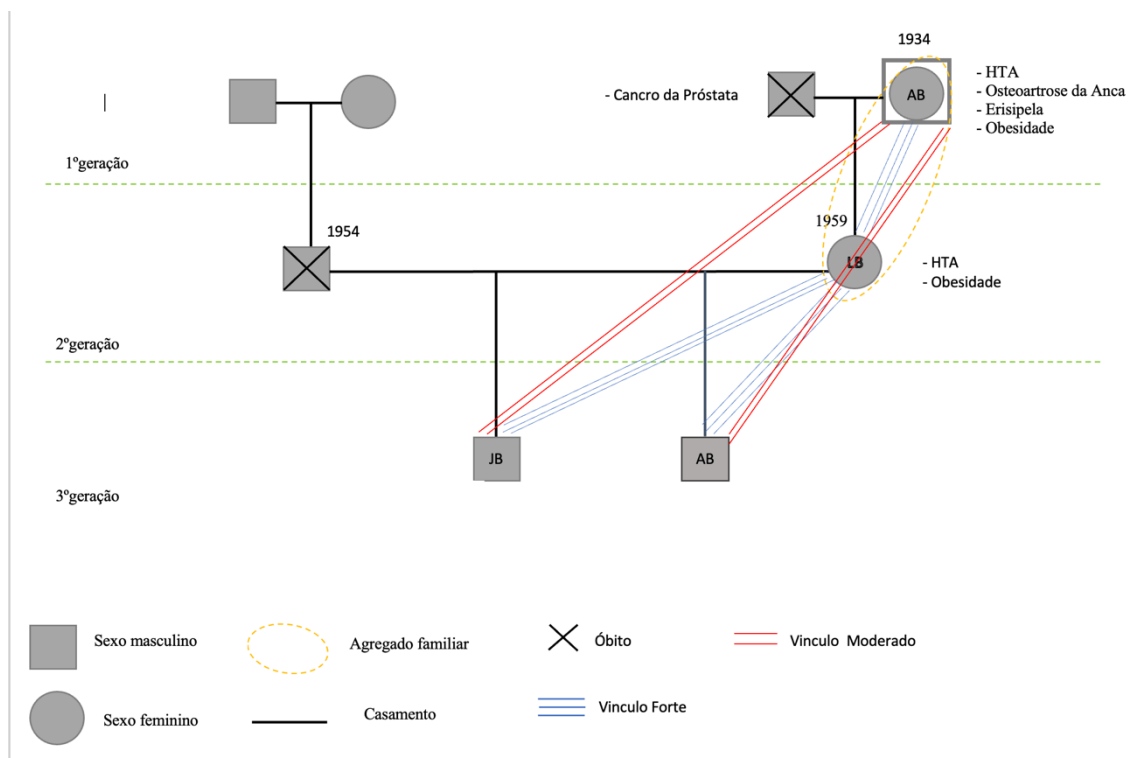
1934

- Cancro da Próstata

AB

- HTA
- Osteoartrose da Anca
- Erisipela
- Obesidade

1ºgeração

1954

1959

LB

- HTA
- Obesidade

2ºgeração

JB

AB

3ºgeração

Sexo masculino

Agregado familiar

Óbito

Vinculo Moderado

Sexo feminino

Casamento

Vinculo Forte